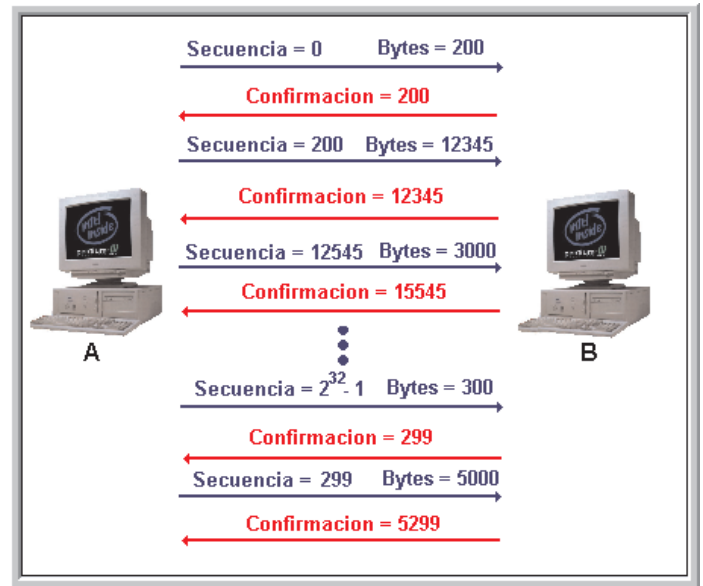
Secuencia = 0 Bytes = 200

Confirmacion = 200

Secuencia = 200 Bytes = 12345

Confirmacion = 12345

Secuencia = 12545 Bytes = 3000

Confirmacion = 15545

A

B

Secuencia = $2^{32}$- 1 Bytes = 300

Confirmacion = 299

Secuencia = 299 Bytes = 5000

Confirmacion = 5299